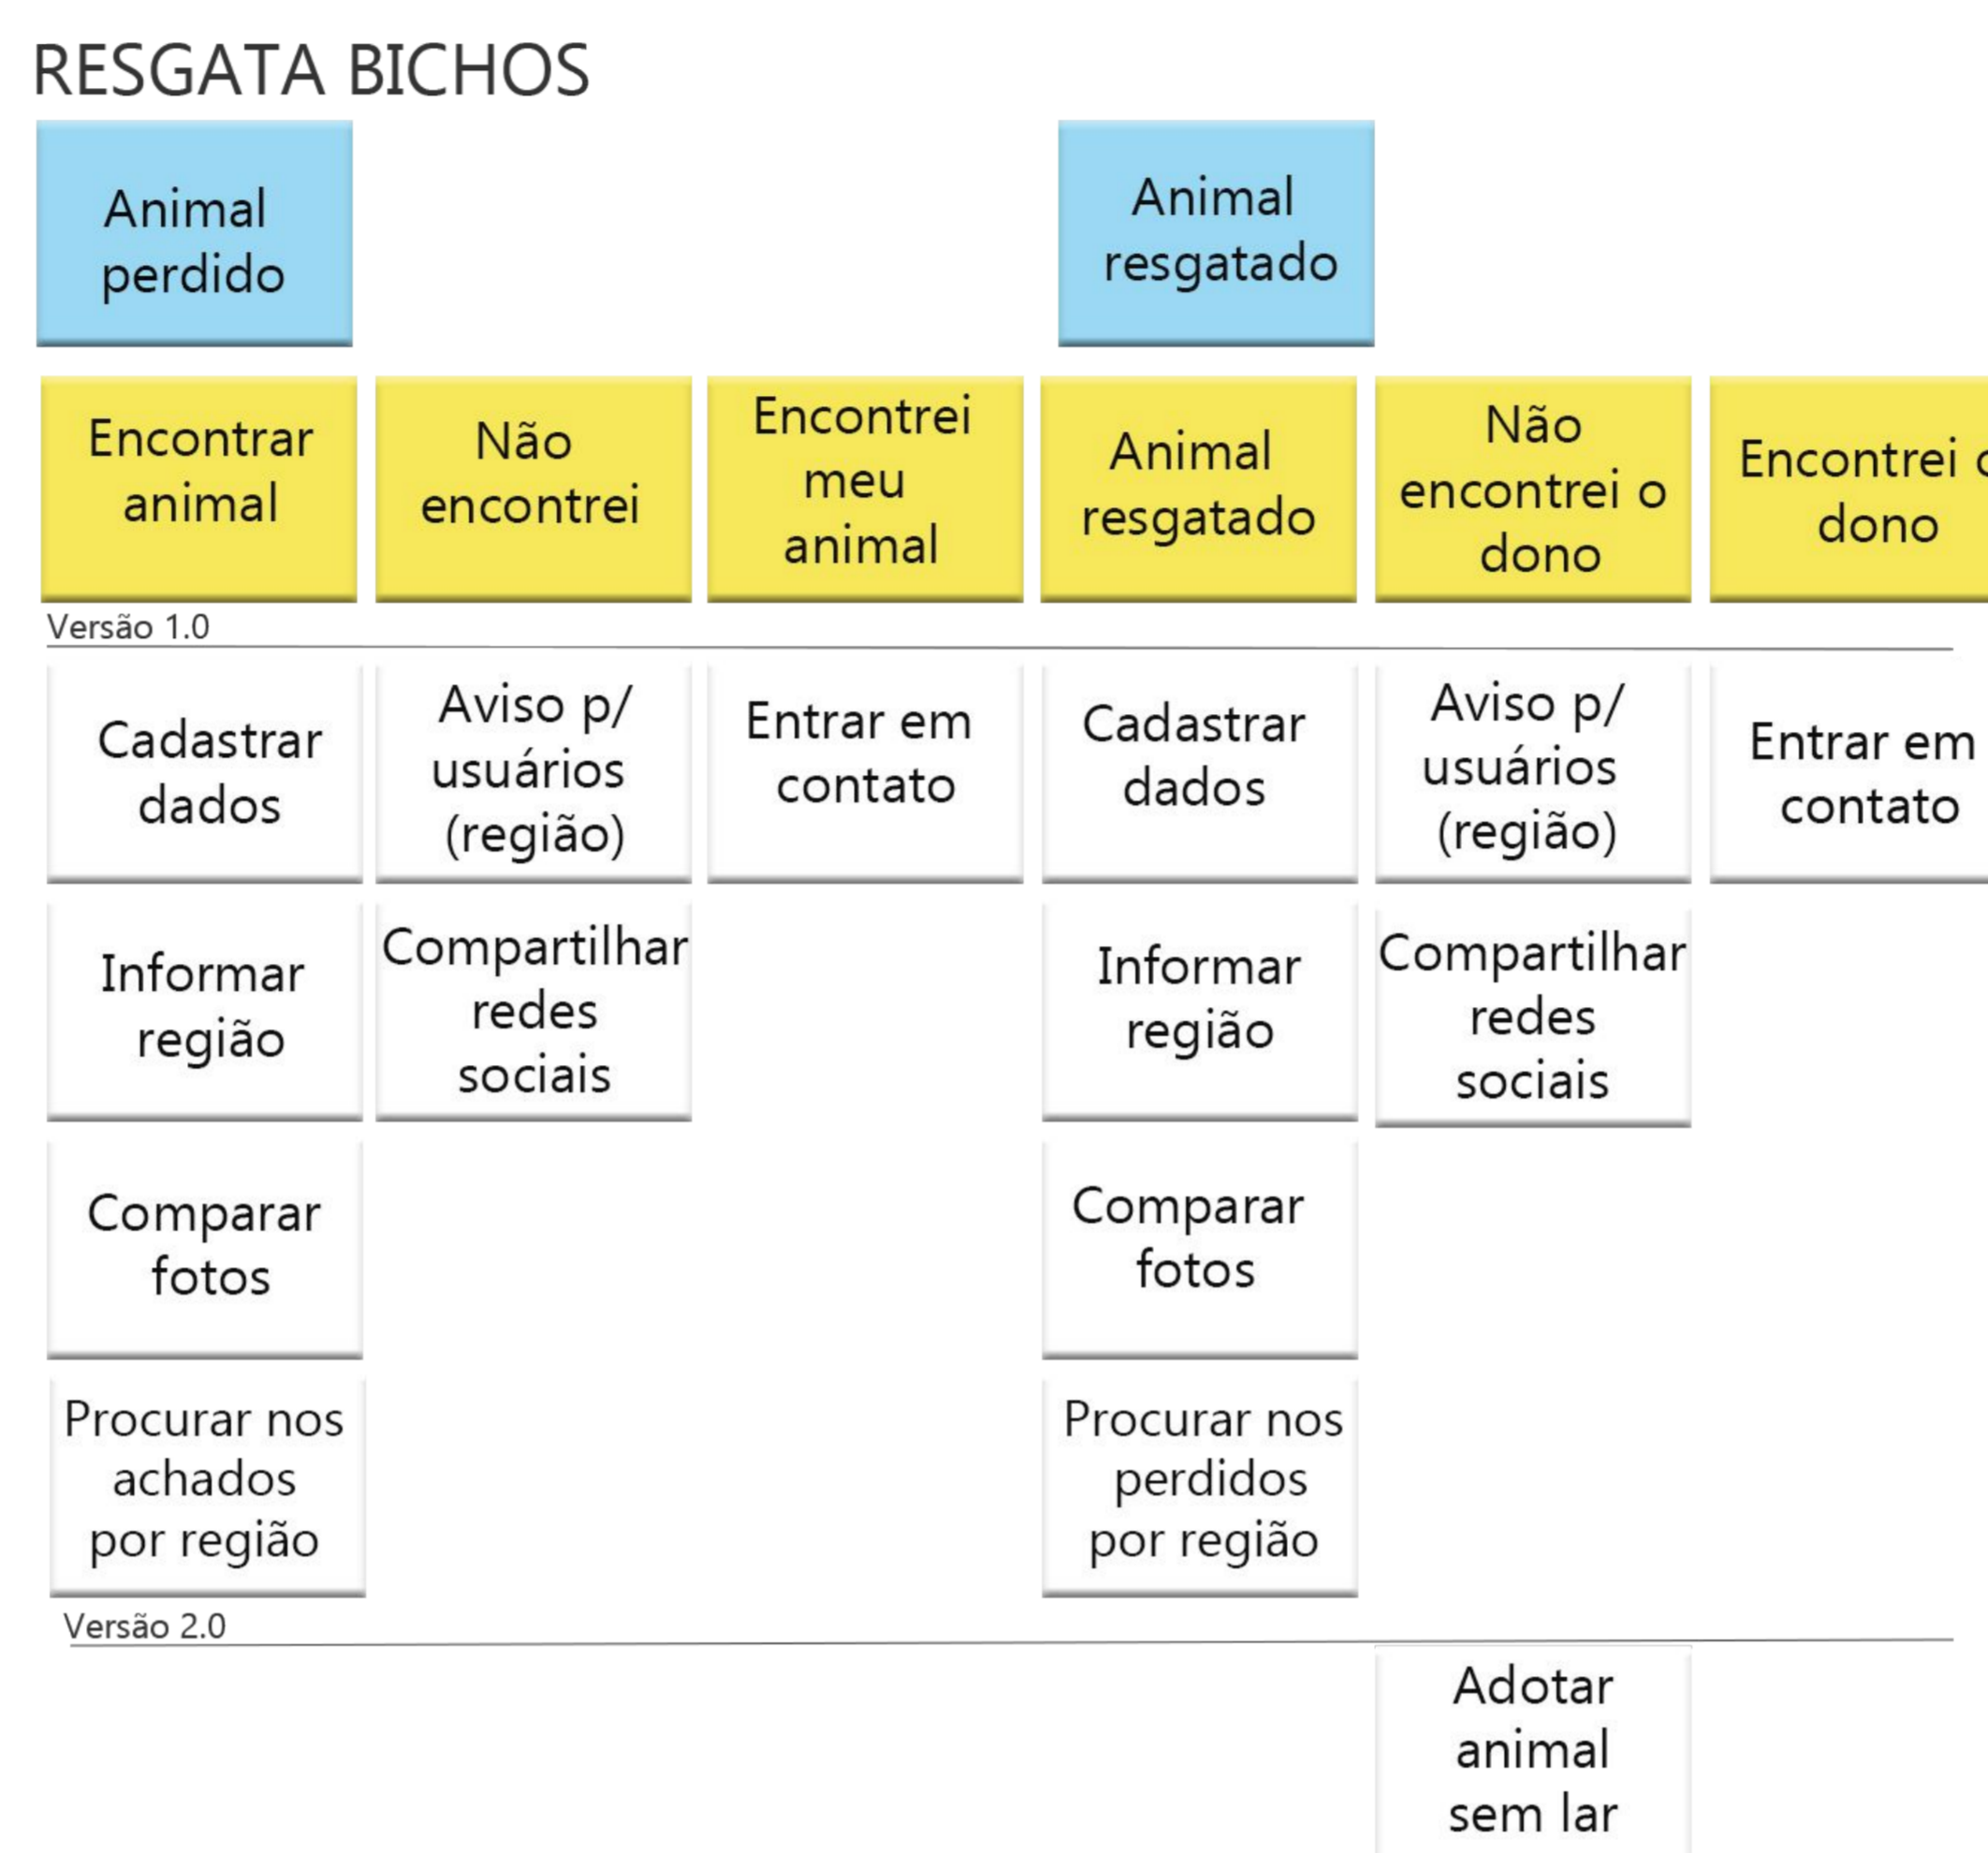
RESGATA BICHOS

Animal perdido

Animal resgatado

Encontrar animal

Não encontrei

Encontrei meu animal

Animal resgatado

Não encontrei o dono

Encontrei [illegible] dono

Versão 1.0

Cadastrar dados

Aviso p/ usuários (região)

Entrar em contato

Cadastrar dados

Aviso p/ usuários (região)

Entrar em contato

Informar região

Compartilhar redes sociais

Informar região

Compartilhar redes sociais

Comparar fotos

Comparar fotos

Procurar nos achados por região

Procurar nos perdidos por região

Versão 2.0

Adotar animal sem lar